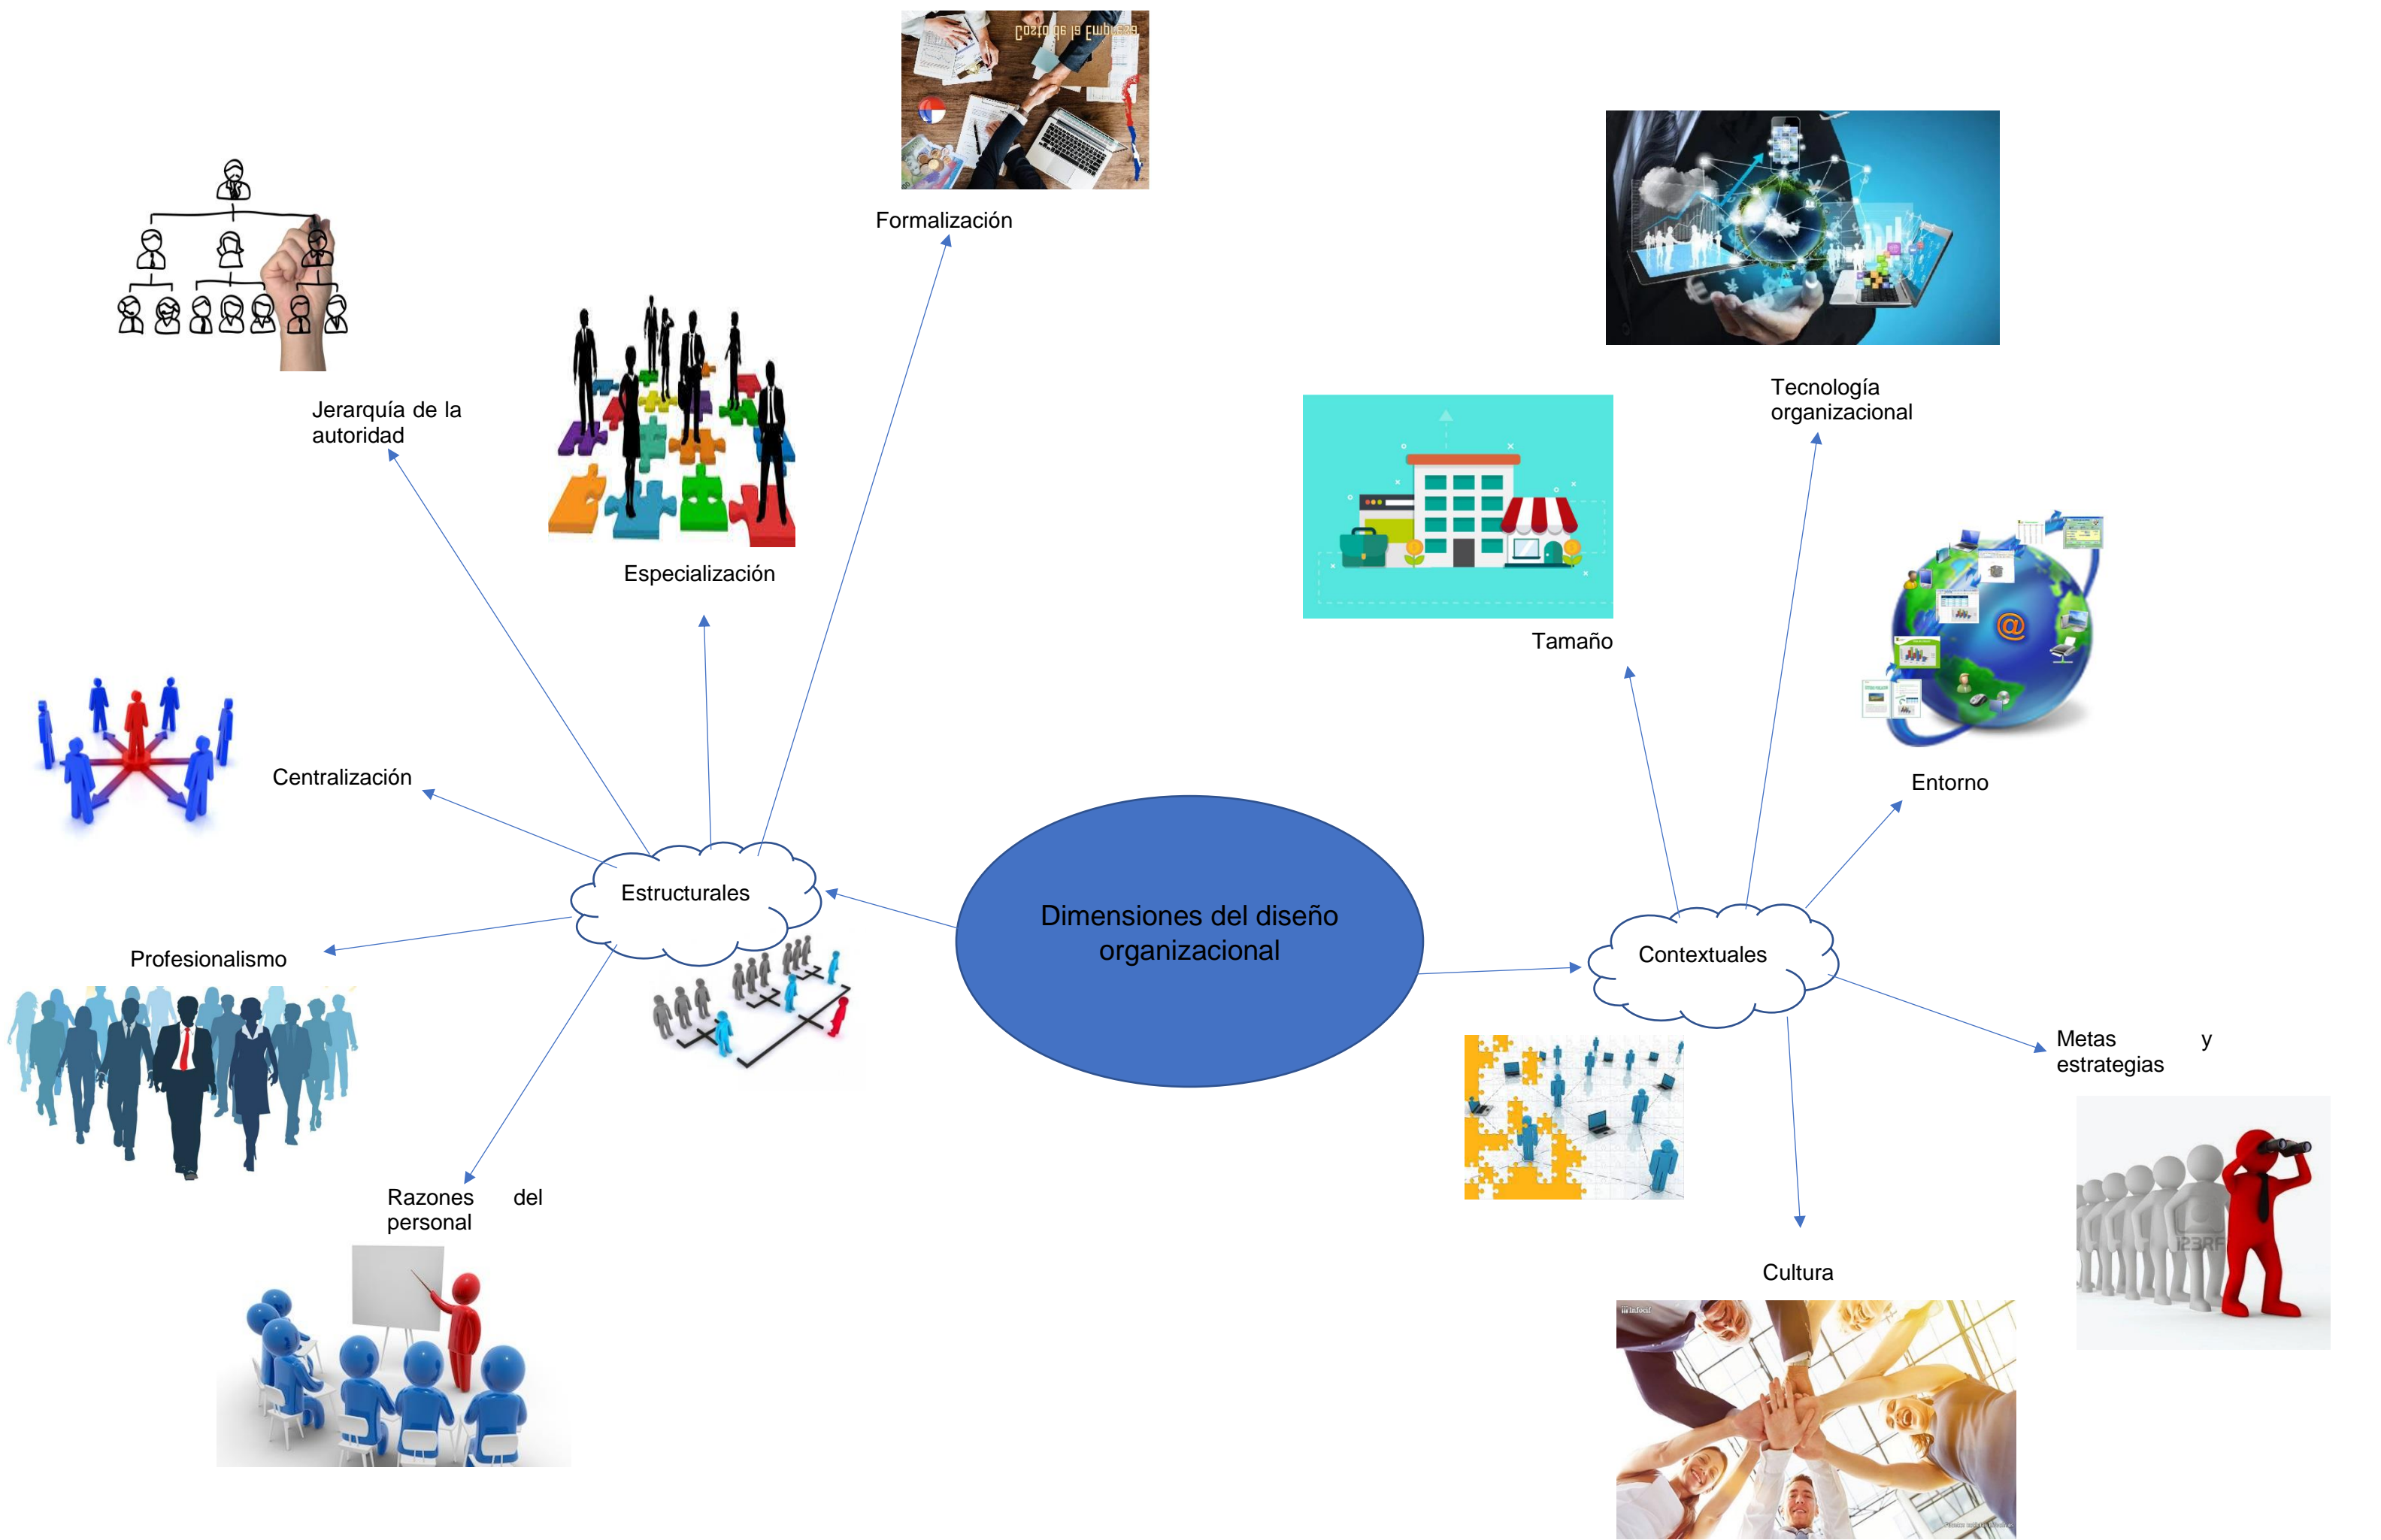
Costo de la Empresa

Formalización

Jerarquía de la autoridad

Especialización

Tecnología organizacional

Tamaño

Entorno

Centralización

Estructurales

Dimensiones del diseño organizacional

Contextuales

Profesionalismo

Metas y estrategias

Razones del personal

Cultura